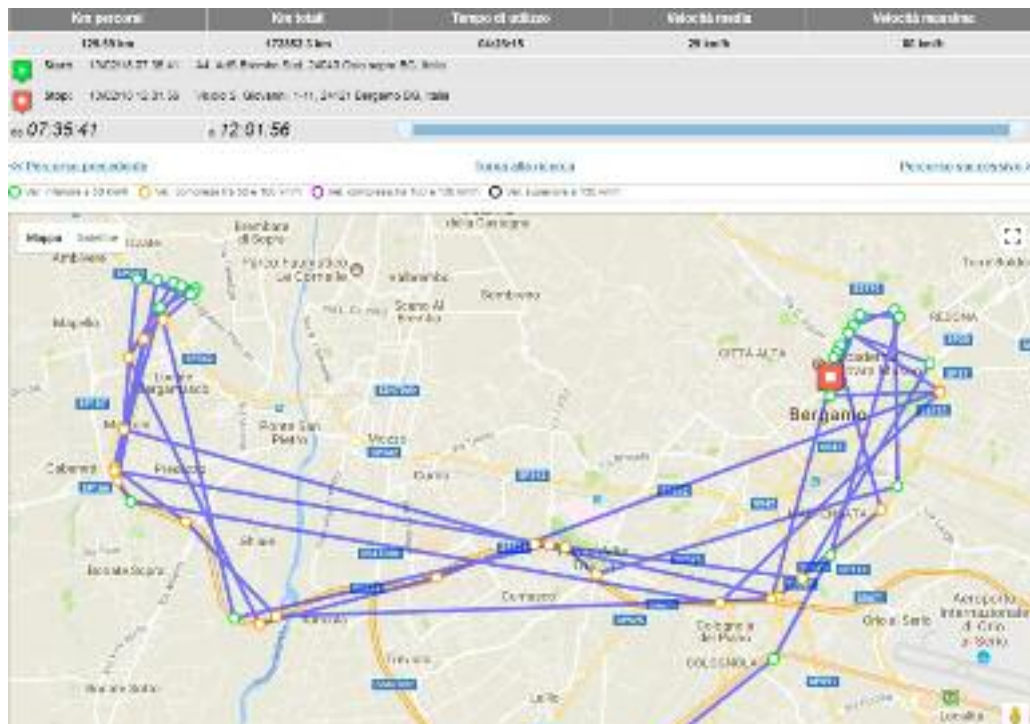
| Km percorsi | Km totali | Tempo di utilizzo | Velocità media | Velocità massima |
|---|---|---|---|---|
| 120,55 km | 173352,5 km | 04:25:15 | 29 km/h | 80 km/h |

Start: 13/02/18 07:35:41 Via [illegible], 24040 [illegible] BG, Italia

Stop: 13/02/18 12:01:56 Vicolo S. Giovanni, 1-11, 24121 Bergamo BG, Italia

da 07:35:41 a 12:01:56

<< Percorso precedente Torna alla ricerca Percorso successivo >

Vel. inferiore a 30 km/h Vel. compresa tra 30 e 100 km/h Vel. compresa tra 100 e 130 km/h Vel. superiore a 130 km/h

Mappa Satellite

Almenno

Ambivere

Mapello

Brembate di Sopra

Parco Faunistico Le Cornelle

Valbrembo

della Carnigne

Scano Al Brembo

Sombreno

Ponte San Pietro

Curno

Mozzo

Presezzo

Bonate Sopra

Treviolo

Dalmine

Stezzano

Grassobbio

Bergamo

Città Alta

Orio al Serio

Aeroporto Internazionale di Orio al Serio

Colognola

Redona

Torre Boldone

Lallio